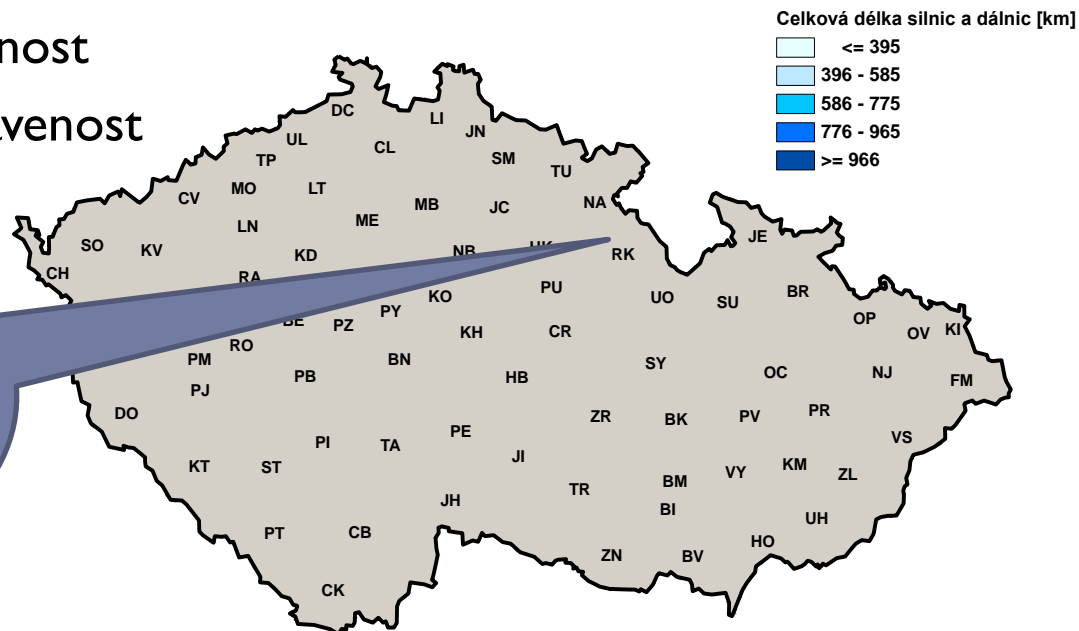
nost

venost

Celková délka silnic a dálnic [km]
<= 395
396 - 585
586 - 775
776 - 965
>= 966

DC
LI
JN
UL
CL
SM
TP
TU
MO
LT
CV
MB
JC
NA
LN
ME
SO
KV
KD
NB
HK
RK
JE
CH
RA
PU
BR
KO
UO
SU
BE
PZ
PY
OP
OV
KI
KH
CR
RO
PM
BN
SY
OC
NJ
FM
PB
HB
PJ
DO
ZR
BK
PV
PR
VS
PE
PI
TA
JI
KT
ST
KM
VY
ZL
BM
TR
JH
BI
UH
PT
CB
HO
ZN
BV
CK